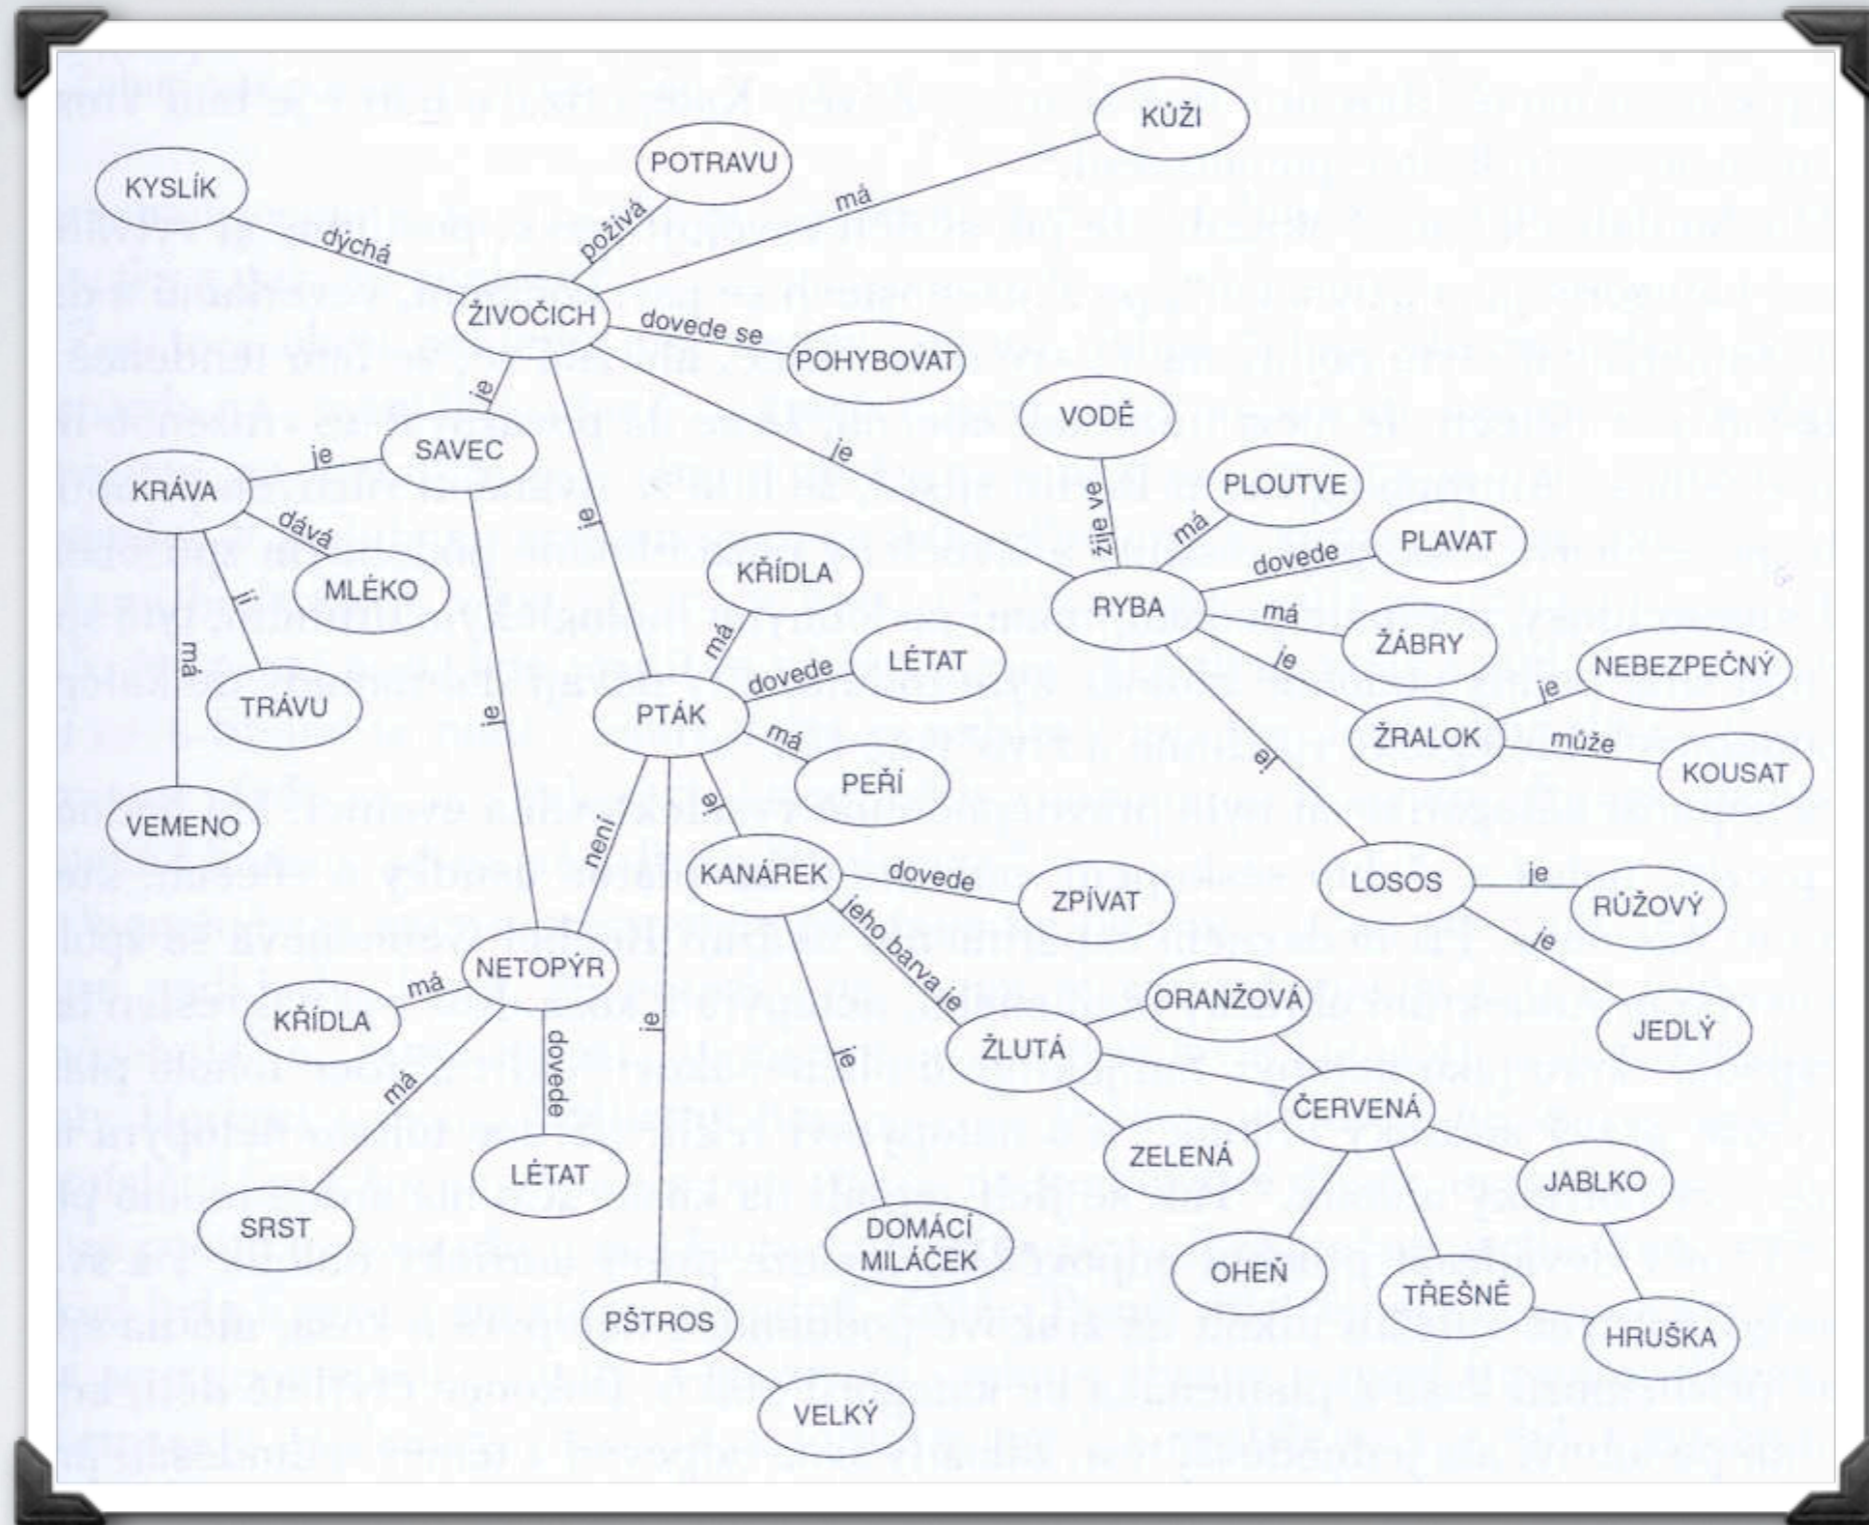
KYSLÍK
dýchá
POTRAVU
požívá
KŮŽI
má
ŽIVOČICH
dovede se
POHYBOVAT
je
SAVEC
je
KRÁVA
dává
MLÉKO
jí
má
TRÁVU
VEMENO
je
je
VODĚ
žije ve
PLOUTVE
má
PLAVAT
dovede
RYBA
má
ŽÁBRY
je
NEBEZPEČNÝ
je
ŽRALOK
může
KOUSAT
je
KŘÍDLA
má
LÉTAT
dovede
PTÁK
má
PEŘÍ
je
je
není
KANÁREK
dovede
ZPÍVAT
jeho barva je
LOSOS
je
RŮŽOVÝ
je
JEDLÝ
NETOPÝR
má
KŘÍDLA
má
dovede
LÉTAT
SRST
je
je
ORANŽOVÁ
ŽLUTÁ
ČERVENÁ
ZELENÁ
JABLKO
DOMÁCÍ MILÁČEK
OHEŇ
TŘEŠNĚ
HRUŠKA
PŠTROS
VELKÝ